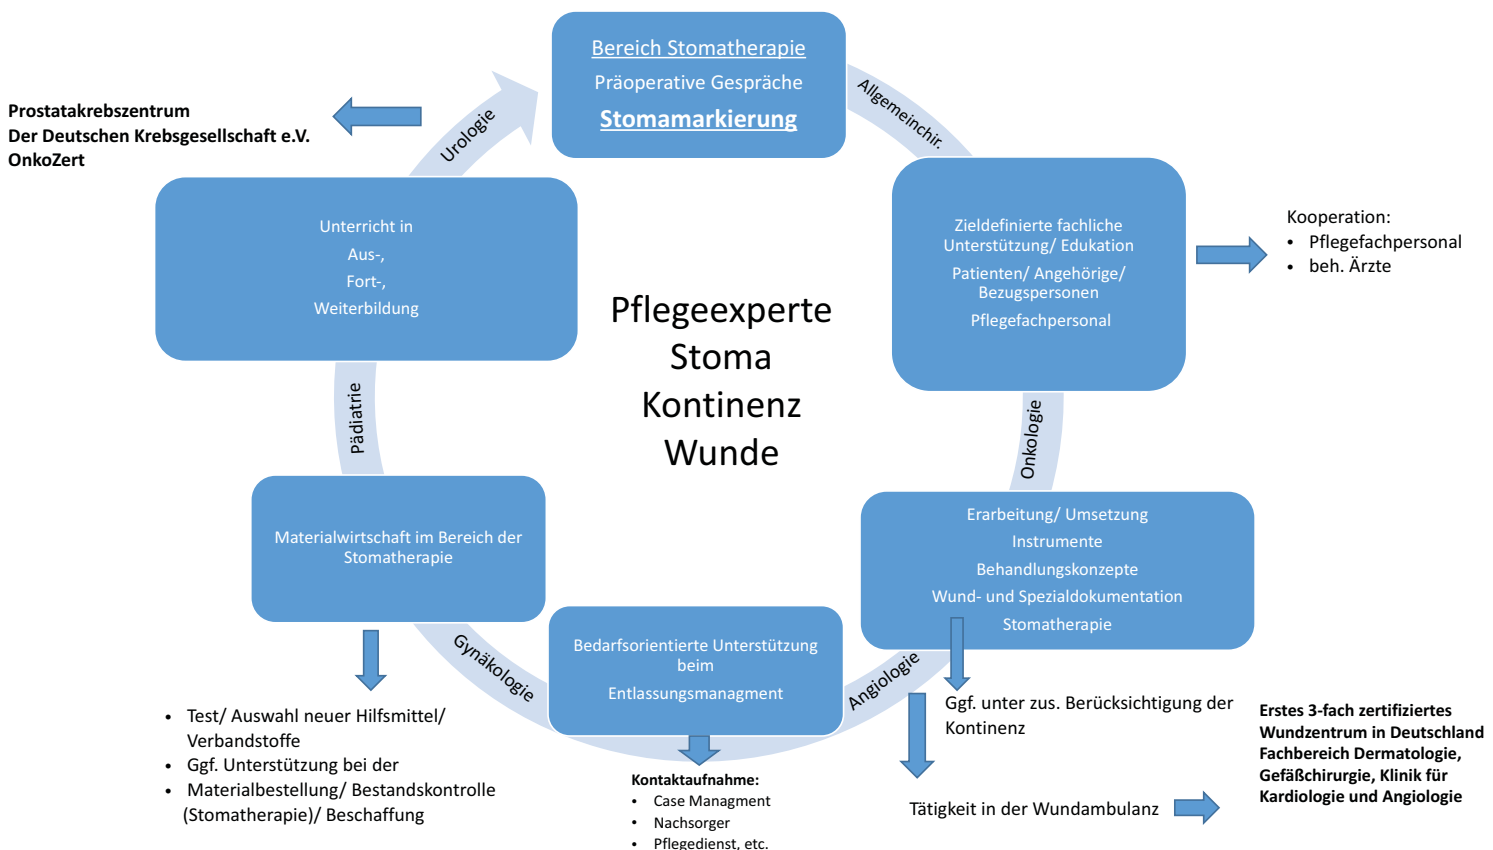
Bereich Stomatherapie
Präoperative Gespräche
Stomamarkierung

Prostatakrebszentrum
Der Deutschen Krebsgesellschaft e.V.
OnkoZert

Urologie

Allgemeinchir.

Unterricht in
Aus-,
Fort-,
Weiterbildung

Zieldefinierte fachliche Unterstützung/ Edukation
Patienten/ Angehörige/ Bezugspersonen
Pflegefachpersonal

Kooperation:
• Pflegefachpersonal
• beh. Ärzte

Pflegeexperte
Stoma
Kontinenz
Wunde

Pädiatrie

Onkologie

Materialwirtschaft im Bereich der Stomatherapie

Erarbeitung/ Umsetzung
Instrumente
Behandlungskonzepte
Wund- und Spezialdokumentation
Stomatherapie

Gynäkologie

Bedarfsorientierte Unterstützung beim
Entlassungsmanagment

Angiologie

Ggf. unter zus. Berücksichtigung der Kontinenz

• Test/ Auswahl neuer Hilfsmittel/ Verbandstoffe
• Ggf. Unterstützung bei der
• Materialbestellung/ Bestandskontrolle (Stomatherapie)/ Beschaffung

Kontaktaufnahme:
• Case Managment
• Nachsorger
• Pflegedienst, etc.

Tätigkeit in der Wundambulanz

Erstes 3-fach zertifiziertes Wundzentrum in Deutschland
Fachbereich Dermatologie, Gefäßchirurgie, Klinik für Kardiologie und Angiologie